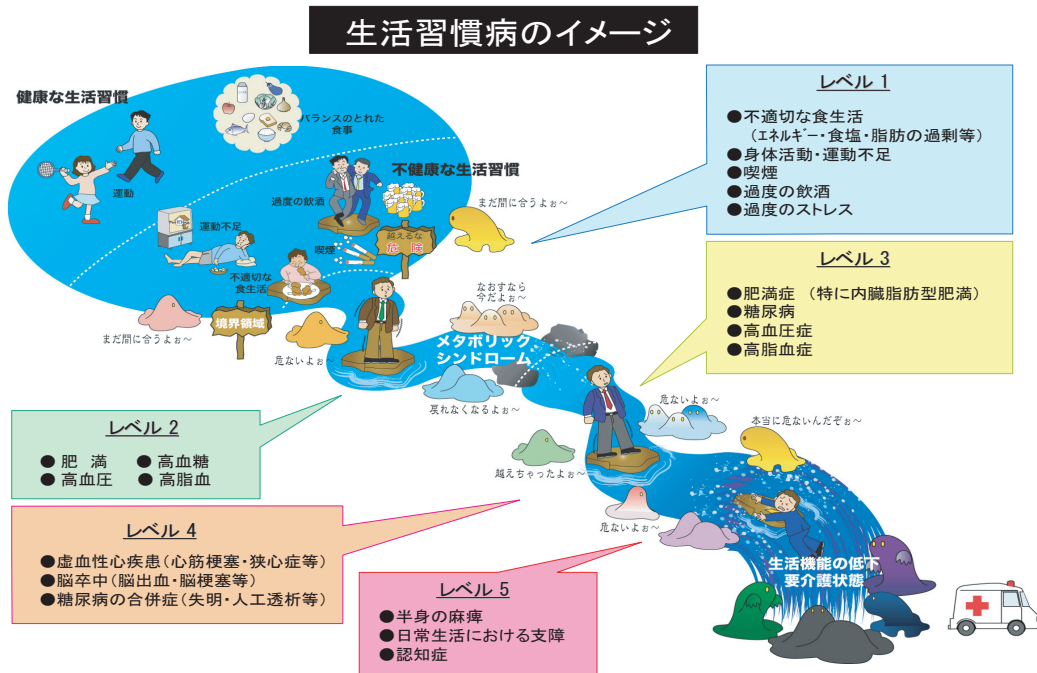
生活習慣病のイメージ

健康な生活習慣

バランスのとれた食事

運動

不健康な生活習慣

過度の飲酒

運動不足

喫煙

越えるな危険

不適切な食生活

まだ間に合うよぉ～

境界領域

まだ間に合うよぉ～

危ないよぉ～

なおすなら今だよぉ～

メタボリックシンドローム

戻れなくなるよぉ～

危ないよぉ～

本当に危ないんだぞぉ～

越えちゃったよぉ～

危ないよぉ～

生活機能の低下
要介護状態

レベル 1
●不適切な食生活
（エネルギー・食塩・脂肪の過剰等）
●身体活動・運動不足
●喫煙
●過度の飲酒
●過度のストレス

レベル 3
●肥満症 （特に内臓脂肪型肥満）
●糖尿病
●高血圧症
●高脂血症

レベル 2
● 肥 満　● 高血糖
● 高血圧　● 高脂血

レベル 4
●虚血性心疾患（心筋梗塞・狭心症等）
●脳卒中（脳出血・脳梗塞等）
●糖尿病の合併症（失明・人工透析等）

レベル 5
●半身の麻痺
●日常生活における支障
●認知症